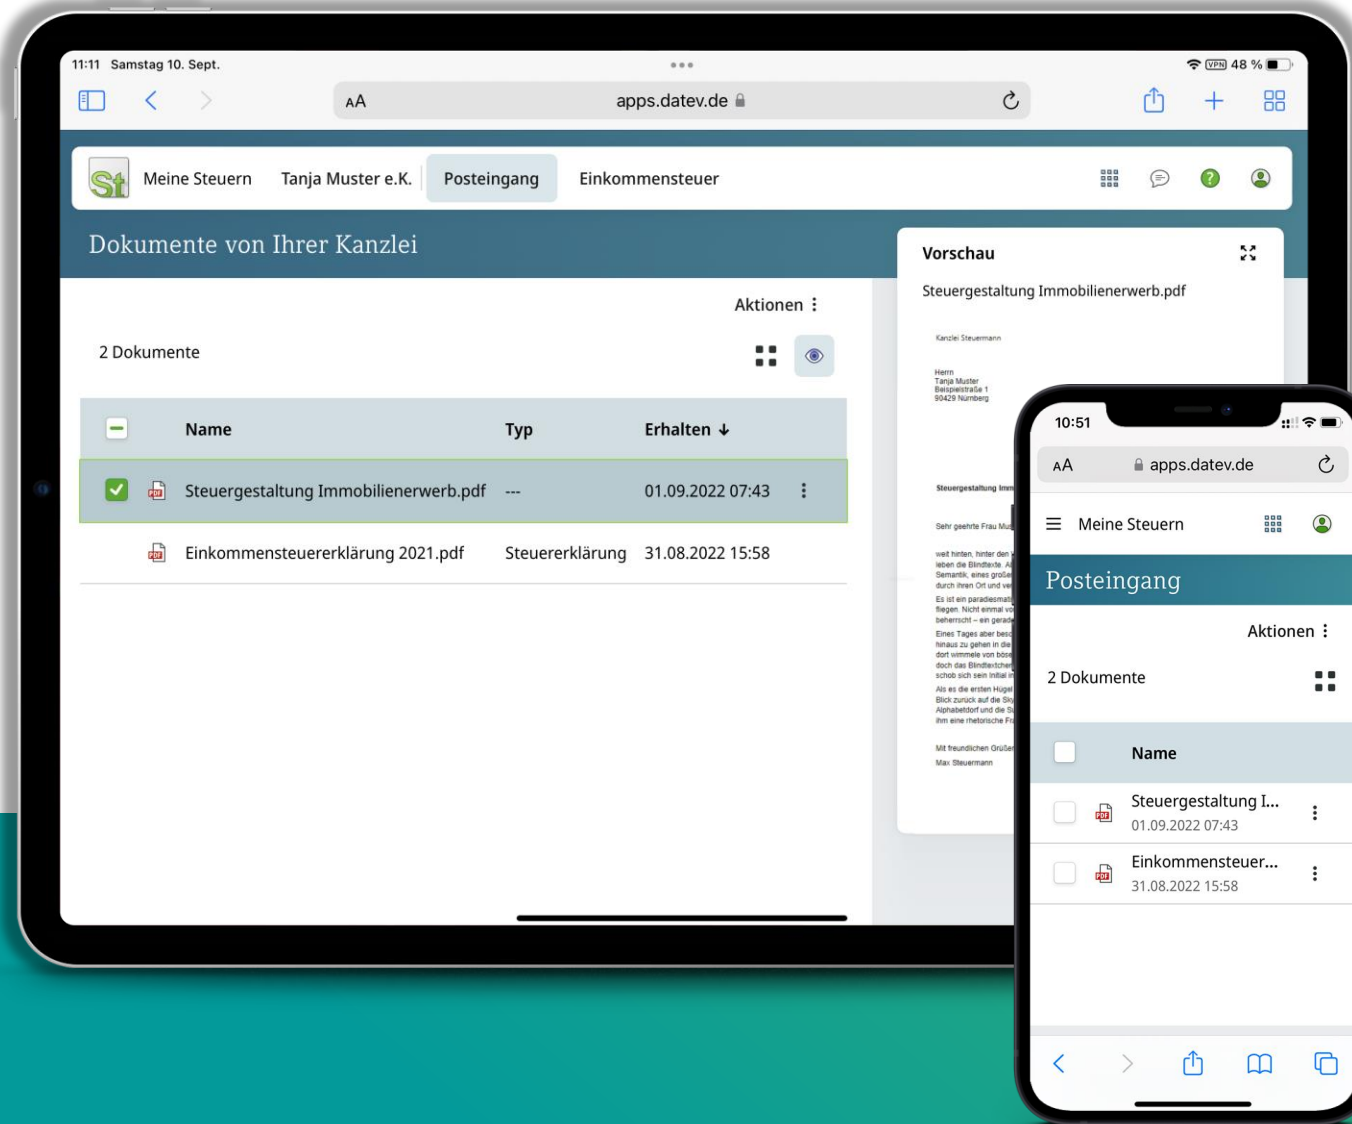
11:11 Samstag 10. Sept.

AA apps.datev.de

St Meine Steuern Tanja Muster e.K. Posteingang Einkommensteuer

Dokumente von Ihrer Kanzlei

Aktionen

2 Dokumente

| | Name | Typ | Erhalten |
|---|---|---|---|
| | Steuergestaltung Immobilienerwerb.pdf | --- | 01.09.2022 07:43 |
| | Einkommensteuererklärung 2021.pdf | Steuererklärung | 31.08.2022 15:58 |

Vorschau

Steuergestaltung Immobilienerwerb.pdf

Kanzlei Steuermann

Herrn
Tanja Muster
Beispielstraße 1
90429 Nürnberg

Steuergestaltung Imm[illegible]

Sehr geehrte Frau Mu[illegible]

weit hinten, hinter den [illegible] leben die Blindtexte. A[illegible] Semantik, eines große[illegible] durch ihren Ort und ve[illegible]

Es ist ein paradiesmat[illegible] fliegen. Nicht einmal vo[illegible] beherrscht – ein gerad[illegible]

Eines Tages aber besc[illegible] hinaus zu gehen in die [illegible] dort wimmele von bös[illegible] doch das Blindtextche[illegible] schob sich sein Initial i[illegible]

Als es die ersten Hügel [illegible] Blick zurück auf die Sk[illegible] Alphabetdorf und die S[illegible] ihm eine rhetorische Fr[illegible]

Mit freundlichen Grüße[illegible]
Max Steuermann

10:51

AA apps.datev.de

Meine Steuern

Posteingang

Aktionen

2 Dokumente

Name

Steuergestaltung I...
01.09.2022 07:43

Einkommensteuer...
31.08.2022 15:58